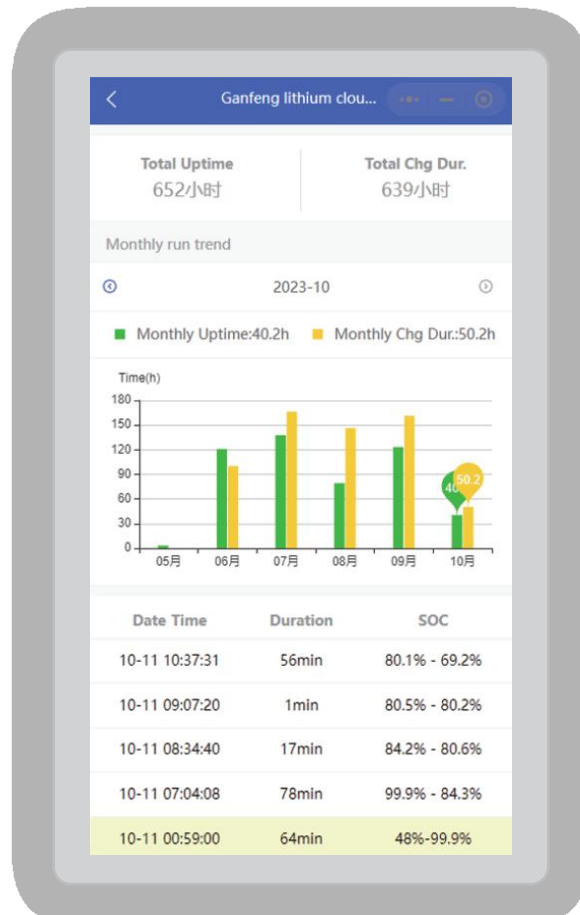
Ganfeng lithium clou...

Total Uptime
652小时

Total Chg Dur.
639小时

Monthly run trend

2023-10

Monthly Uptime:40.2h
Monthly Chg Dur.:50.2h

Time(h)
180
150
120
90
60
30
0
05月
06月
07月
08月
09月
10月
40
50.2

| Date Time | Duration | SOC |
|---|---|---|
| 10-11 10:37:31 | 56min | 80.1% - 69.2% |
| 10-11 09:07:20 | 1min | 80.5% - 80.2% |
| 10-11 08:34:40 | 17min | 84.2% - 80.6% |
| 10-11 07:04:08 | 78min | 99.9% - 84.3% |
| 10-11 00:59:00 | 64min | 48%-99.9% |